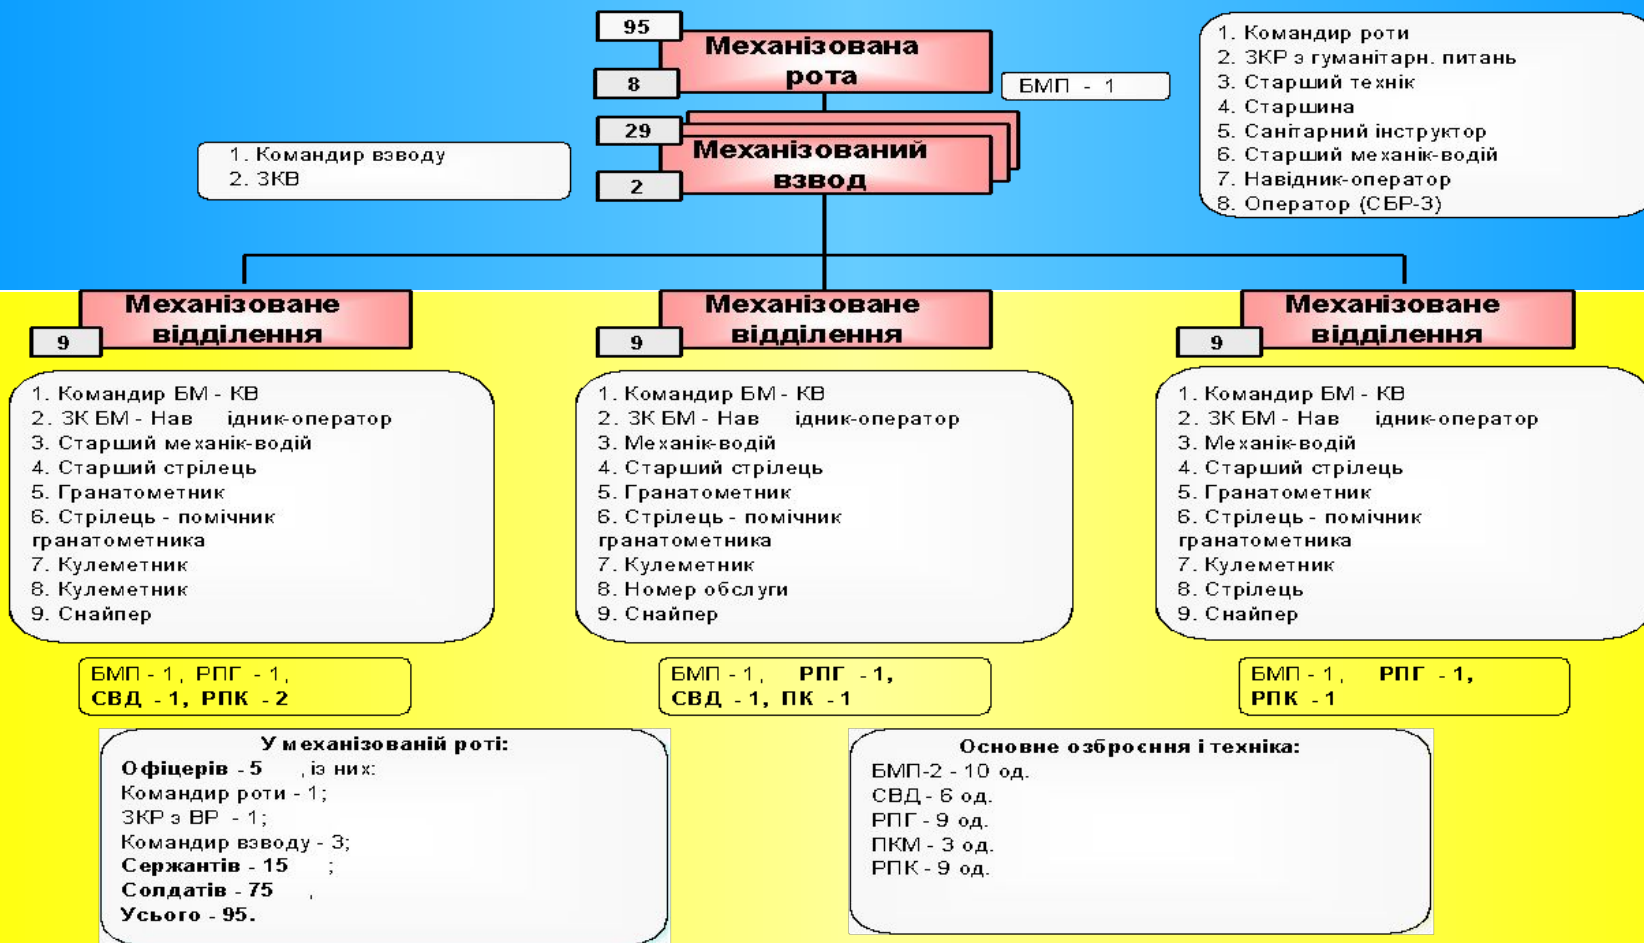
95

Механізована рота

8

БМП - 1

1. Командир роти
2. ЗКР з гуманітарн. питань
3. Старший технік
4. Старшина
5. Санітарний інструктор
6. Старший механік-водій
7. Навідник-оператор
8. Оператор (СБР-3)

29

Механізований взвод

2

1. Командир взводу
2. ЗКВ

Механізоване відділення

9

1. Командир БМ - КВ
2. ЗК БМ - Нав ідник-оператор
3. Старший механік-водій
4. Старший стрілець
5. Гранатометник
6. Стрілець - помічник гранатометника
7. Кулеметник
8. Кулеметник
9. Снайпер

БМП - 1, РПГ - 1, СВД - 1, РПК - 2

Механізоване відділення

9

1. Командир БМ - КВ
2. ЗК БМ - Нав ідник-оператор
3. Механік-водій
4. Старший стрілець
5. Гранатометник
6. Стрілець - помічник гранатометника
7. Кулеметник
8. Номер обслуги
9. Снайпер

БМП - 1, РПГ - 1, СВД - 1, ПК - 1

Механізоване відділення

9

1. Командир БМ - КВ
2. ЗК БМ - Нав ідник-оператор
3. Механік-водій
4. Старший стрілець
5. Гранатометник
6. Стрілець - помічник гранатометника
7. Кулеметник
8. Стрілець
9. Снайпер

БМП - 1, РПГ - 1, РПК - 1

У механізованій роті:
Офіцерів - 5 , із них:
Командир роти - 1;
ЗКР з ВР - 1;
Командир взводу - 3;
Сержантів - 15 ;
Солдатів - 75 ,
Усього - 95.

Основне озброєння і техніка:
БМП-2 - 10 од.
СВД - 6 од.
РПГ - 9 од.
ПКМ - 3 од.
РПК - 9 од.